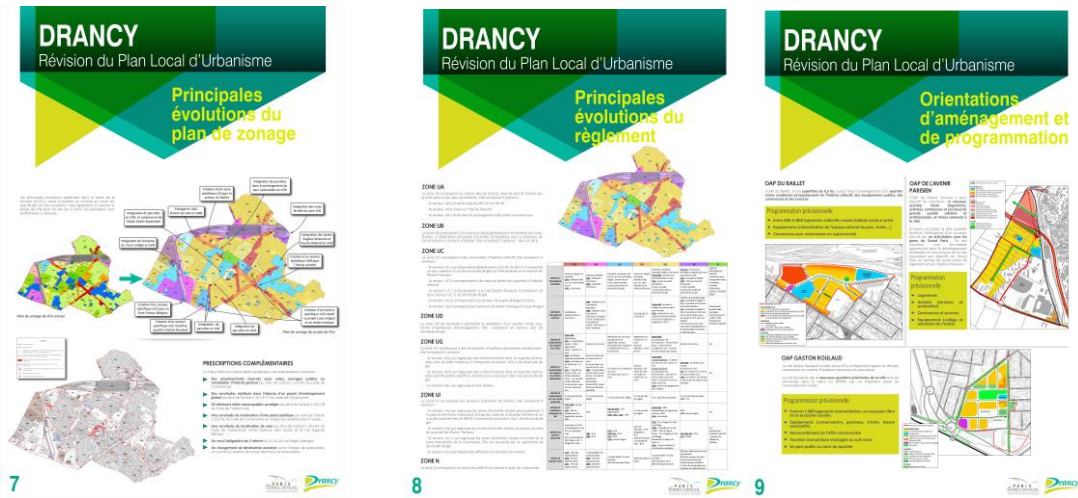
DRANCY
Révision du Plan Local d'Urbanisme

Principales évolutions du plan de zonage

Plan de zonage du PLU actuel

Plan de zonage du projet de PLU

PRESCRIPTIONS COMPLÉMENTAIRES

7

DRANCY
Révision du Plan Local d'Urbanisme

Principales évolutions du règlement

ZONE UA

ZONE UB

ZONE UC

ZONE UD

ZONE UG

ZONE UI

ZONE N

8

DRANCY
Révision du Plan Local d'Urbanisme

Orientations d'aménagement et de programmation

OAP DU BAILLET

OAP DE L'AVENIR PARISIEN

Programmation prévisionnelle

Programmation prévisionnelle

OAP GASTON ROULAUD

Programmation prévisionnelle

9